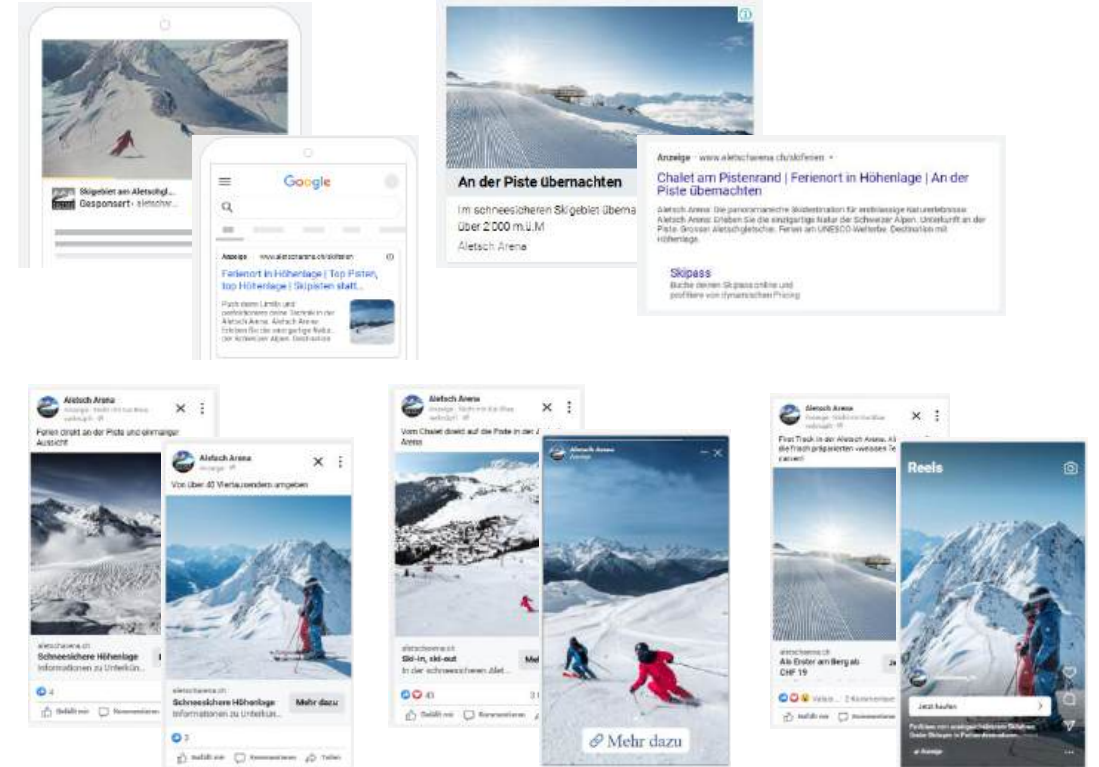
Skigebiet am Aletschgl...
Gesponsert · aletschw...

Google

Anzeige · www.aletscharena.ch/skiferien
Ferienort in Höhenlage | Top Pisten, top Höhenlage | Skipisten statt...
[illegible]

An der Piste übernachten
Im schneesicheren Skigebiet übernachten. Über 2 000 m.ü.M
Aletsch Arena

Anzeige · www.aletscharena.ch/skiferien
Chalet am Pistenrand | Ferienort in Höhenlage | An der Piste übernachten
Aletsch Arena: Die panoramareiche Skidestination für erstklassige Naturerlebnisse. Aletsch Arena: Erleben Sie die einzigartige Natur der Schweizer Alpen. Unterkunft an der Piste. Grosser Aletschgletscher. Ferien am UNESCO-Welterbe. Destination mit Höhenlage.

Skipass
Buche deinen Skipass online und profitiere von dynamischem Pricing

Aletsch Arena
Ferien direkt an der Piste und einmaliger Aussicht
aletscharena.ch
Schneesichere Höhenlage
Informationen zu Unterkün...
4
Gefällt mir Kommentieren

Aletsch Arena
Anzeige
Von über 40 Vierlausendern umgeben
aletscharena.ch
Schneesichere Höhenlage
Informationen zu Unterkün...
Mehr dazu
2
Gefällt mir Kommentieren Teilen

Aletsch Arena
Vom Chalet direkt auf die Piste in der Aletsch Arena
aletscharena.ch
Ski-in, ski-out
In der schneesicheren Alet...
43
Gefällt mir Kommentieren

Aletsch Arena
Anzeige
Mehr dazu

Aletsch Arena
First Track in der Aletsch Arena. Als Erster die frisch präparierten »weissen Teppiche« carven!
aletscharena.ch
Als Erster am Berg ab CHF 19
2 Kommentare
Gefällt mir Kommentieren

Reels
Jetzt kaufen
Anzeige